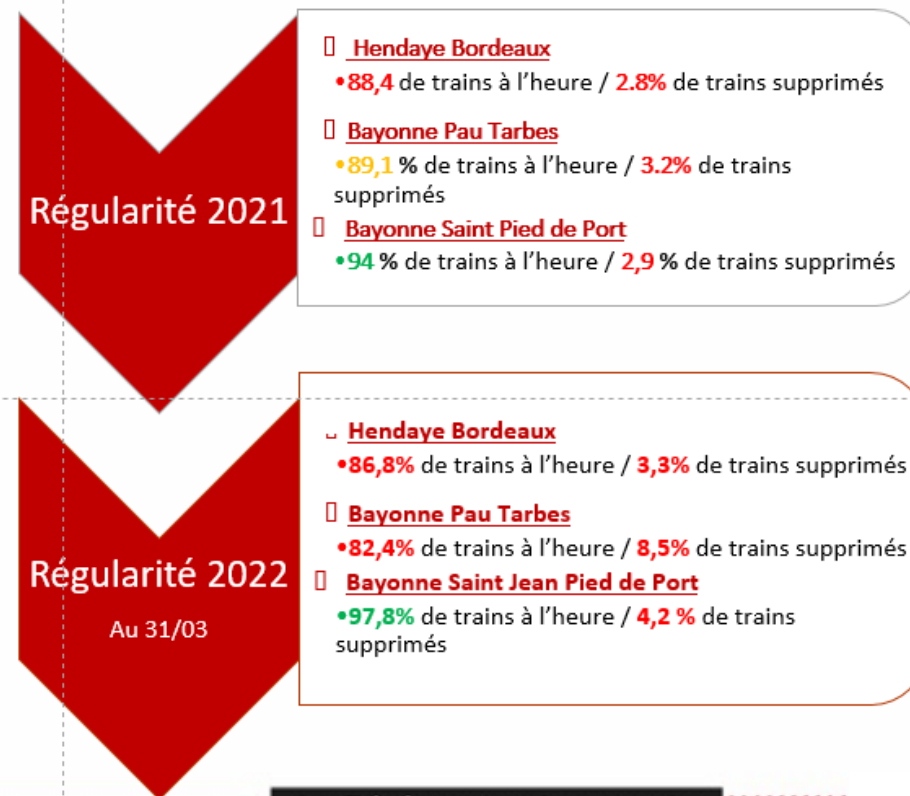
Régularité 2021

Hendaye Bordeaux
•88,4 de trains à l'heure / 2.8% de trains supprimés

Bayonne Pau Tarbes
•89,1 % de trains à l'heure / 3.2% de trains supprimés

Bayonne Saint Pied de Port
•94 % de trains à l'heure / 2,9 % de trains supprimés

Régularité 2022
Au 31/03

Hendaye Bordeaux
•86,8% de trains à l'heure / 3,3% de trains supprimés

Bayonne Pau Tarbes
•82,4% de trains à l'heure / 8,5% de trains supprimés

Bayonne Saint Jean Pied de Port
•97,8% de trains à l'heure / 4,2 % de trains supprimés